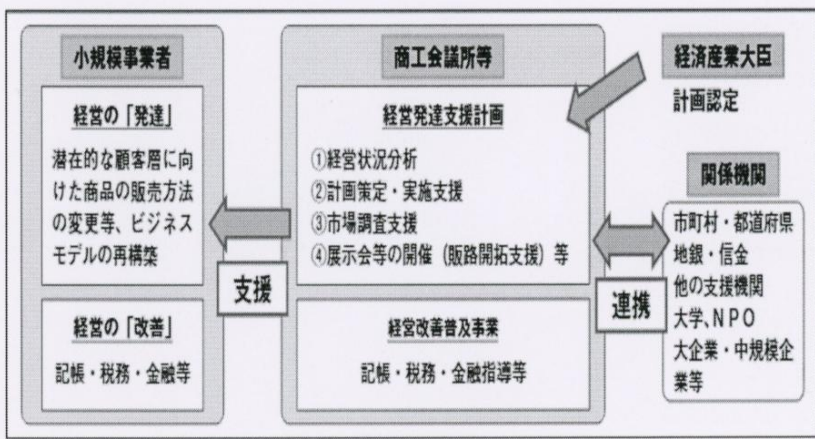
小規模事業者

経営の「発達」

潜在的な顧客層に向けた商品の販売方法の変更等、ビジネスモデルの再構築

経営の「改善」

記帳・税務・金融等

支援

商工会議所等

経営発達支援計画

①経営状況分析
②計画策定・実施支援
③市場調査支援
④展示会等の開催（販路開拓支援）等

経営改善普及事業

記帳・税務・金融指導等

経済産業大臣

計画認定

関係機関

連携

市町村・都道府県
地銀・信金
他の支援機関
大学、NPO
大企業・中規模企業等